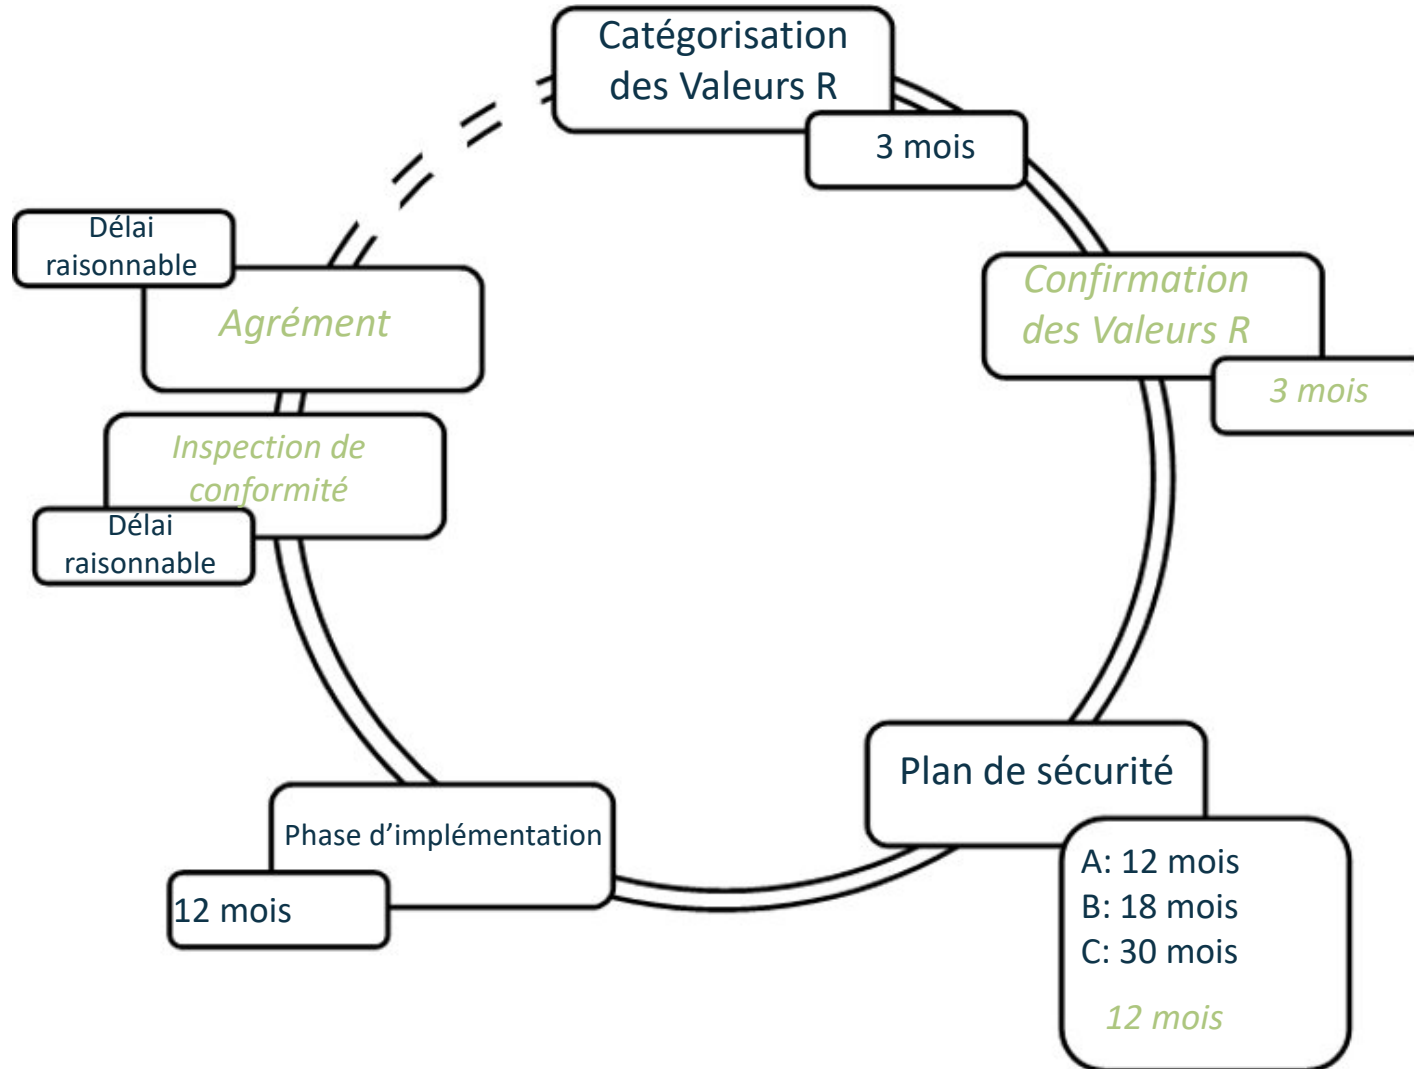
Catégorisation des Valeurs R

3 mois

Confirmation des Valeurs R

3 mois

Plan de sécurité

A: 12 mois
B: 18 mois
C: 30 mois

12 mois

Phase d’implémentation

12 mois

Inspection de conformité

Délai raisonnable

Agrément

Délai raisonnable